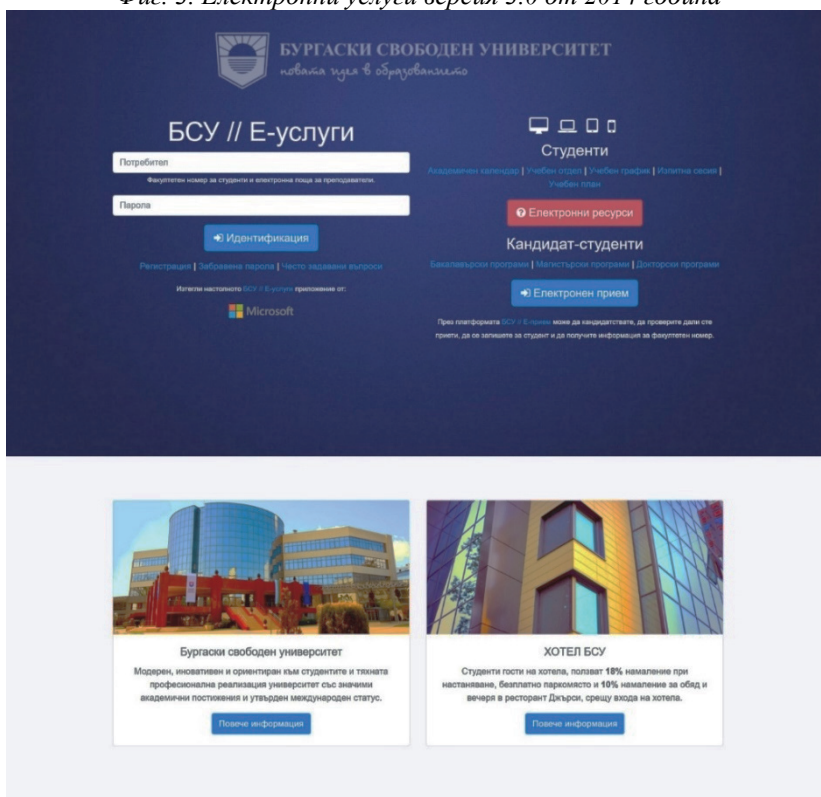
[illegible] 3. Електронни услуги версия 3.0 от 2014 година

БУРГАСКИ СВОБОДЕН УНИВЕРСИТЕТ
новата идея в образованието

БСУ // Е-услуги

Потребител

Факултетен номер за студенти и електронна поща за преподаватели.

Парола

Идентификация

Регистрация | Забравена парола | Често задавани въпроси

Изтегли настоящото БСУ // Е-услуги приложение от:

Microsoft

Студенти

Академичен календар | Учебен отдел | Учебен график | Изпитна сесия | Учебен план

Електронни ресурси

Кандидат-студенти

Бакалавърски програми | Магистърски програми | Докторски програми

Електронен прием

През платформата БСУ // Е-прием може да кандидатствате, да проверите дали сте приети, да се запишете за студент и да получите информация за факултетен номер.

Бургаски свободен университет

Модерен, иновативен и ориентиран към студентите и тяхната професионална реализация университет със значими академични постижения и утвърден международен статус.

Повече информация

ХОТЕЛ БСУ

Студенти гости на хотела, ползват 18% намаление при настаняване, безплатно паркомясто и 10% намаление за обяд и вечеря в ресторант Джърси, срещу входа на хотела.

Повече информация